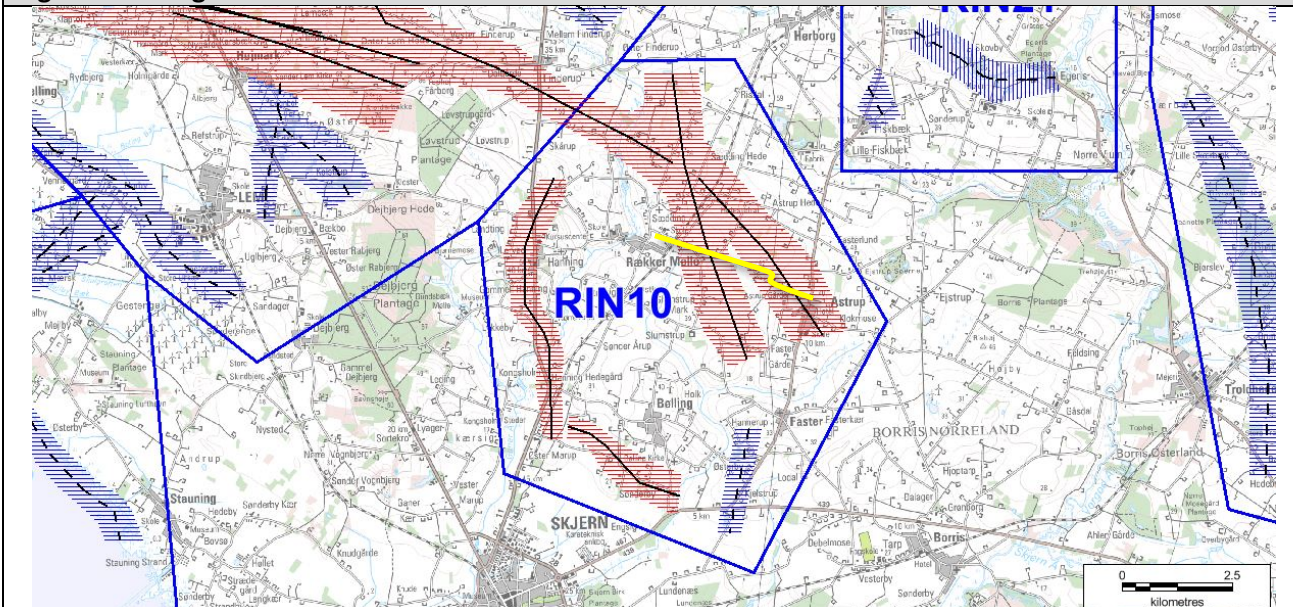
RIN10

RIN1

Hemmet

Lem

Dejbjerg Hede

Dejbjerg

Dejbjerg Plantage

Rækker Mølle

Astrup

Slumstrup

Bølling

Faster

BORRIS NØRRELAND

Borris Østerland

Borris

SKJERN

Stauning

Stauning Plantage

Hørborg

Skårup

Ejstrup

Troldhede

Lille Fiskbæk

Nørre Lem

Bjerslev

Fjelding

Sønder Vognbjerg

Andrup

Øster Rabjerg

Vester Rabjerg

Borris Plantage

Lavstrup Plantage

Tarp

Hedeby

Nysted

Sønder Arup

0

2.5

kilometres